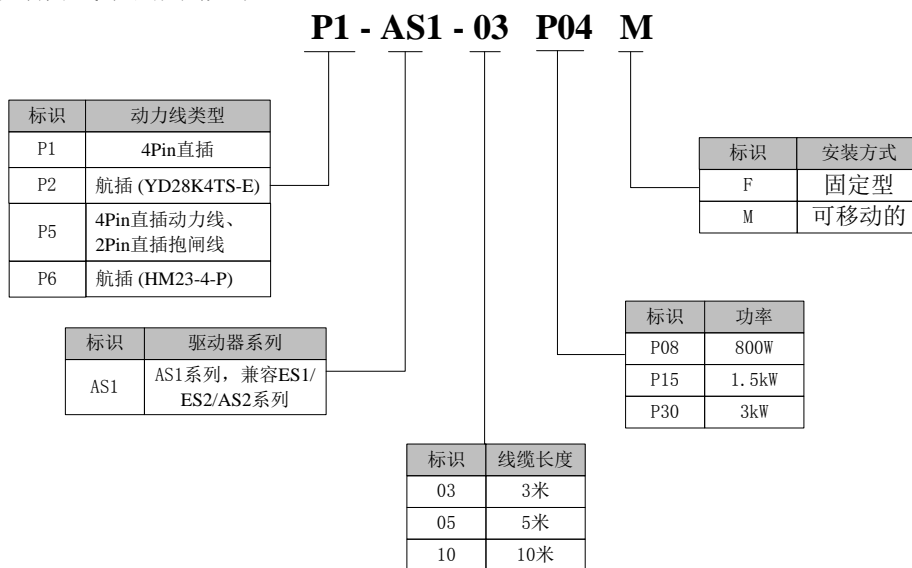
P1 - AS1 - 03 P04 M

| 标识 | 动力线类型 |
|---|---|
| P1 | 4Pin直插 |
| P2 | 航插 (YD28K4TS-E) |
| P5 | 4Pin直插动力线、2Pin直插抱闸线 |
| P6 | 航插 (HM23-4-P) |

| 标识 | 安装方式 |
|---|---|
| F | 固定型 |
| M | 可移动的 |

| 标识 | 驱动器系列 |
|---|---|
| AS1 | AS1系列，兼容ES1/ES2/AS2系列 |

| 标识 | 功率 |
|---|---|
| P08 | 800W |
| P15 | 1.5kW |
| P30 | 3kW |

| 标识 | 线缆长度 |
|---|---|
| 03 | 3米 |
| 05 | 5米 |
| 10 | 10米 |